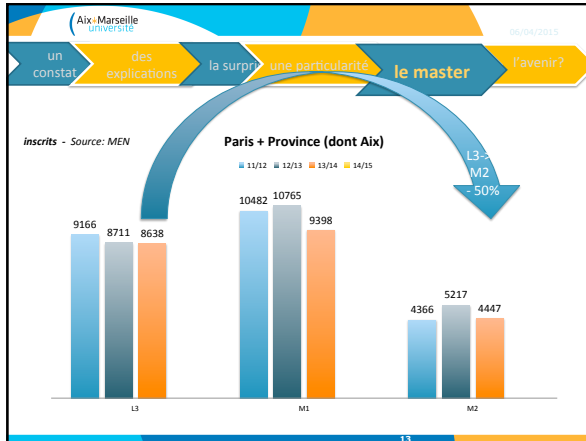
Aix+Marseille université

06/04/2015

un constat

des explications

la surpri

une particularité

le master

l'avenir?

inscrits - Source: MEN

Paris + Province (dont Aix)

11/12 12/13 13/14 14/15

L3-> M2 - 50%

9166 8711 8638

10482 10765 9398

4366 5217 4447

L3

M1

M2

13